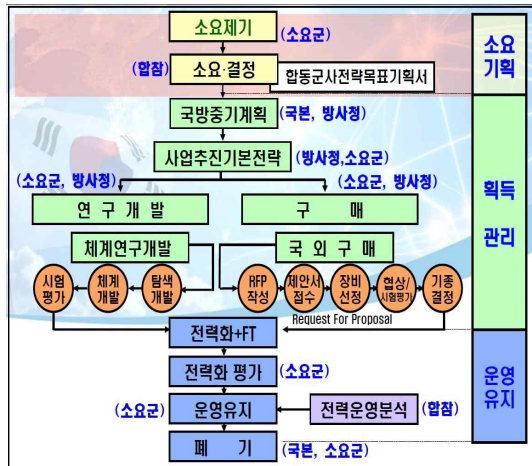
소요제기 (소요군)

(합참) 소요·결정 합동군사전략목표기획서

국방중기계획 (국본, 방사청)

사업추진기본전략 (방사청,소요군)

(소요군, 방사청) (소요군, 방사청)

연 구 개 발

구 매

체계연구개발

국 외 구 매

시험 평가

체계 개발

탐색 개발

RFP 작성

제안서 접수

장비 선정

협상/시험평가

기종 결정

Request For Proposal

전력화+FT

전력화 평가 (소요군)

(소요군) 운영유지 전력운영분석 (합참)

폐 기 (국본, 소요군)

소요 기획

획득 관리

운영 유지